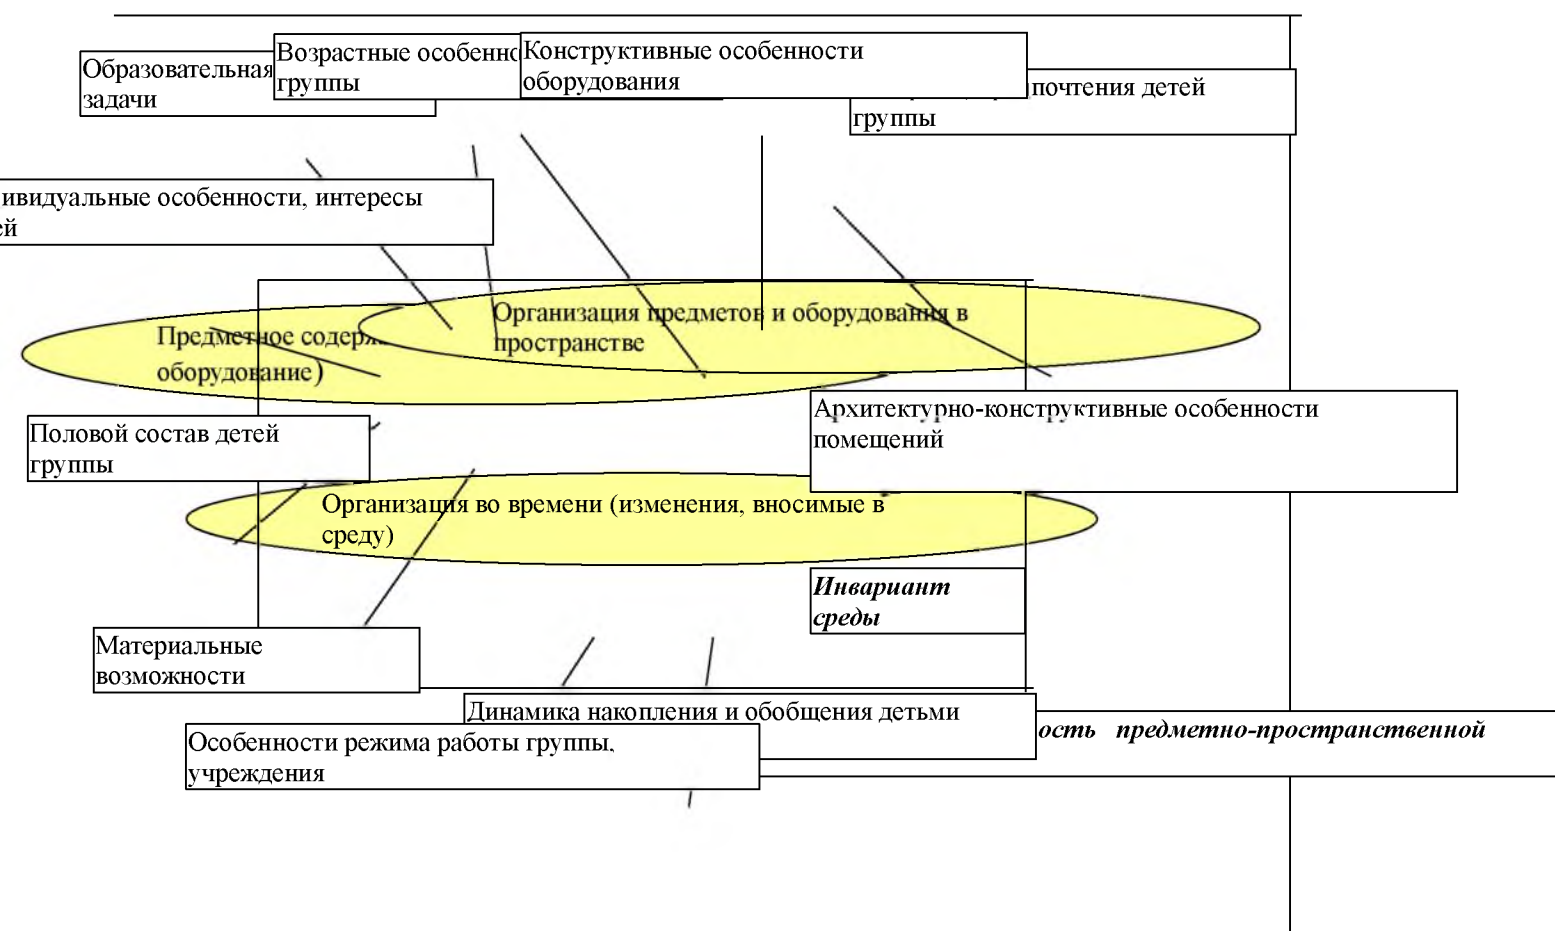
Образовательная задачи

Возрастные особенно группы

Конструктивные особенности оборудования

почтения детей группы

ивидуальные особенности, интересы ей

Организация предметов и оборудования в пространстве

Предметное содерж оборудование)

Половой состав детей группы

Архитектурно-конструктивные особенности помещений

Организация во времени (изменения, вносимые в среду)

***Инвариант среды***

Материальные возможности

Динамика накопления и обобщения детьми

***ость предметно-пространственной***

Особенности режима работы группы, учреждения